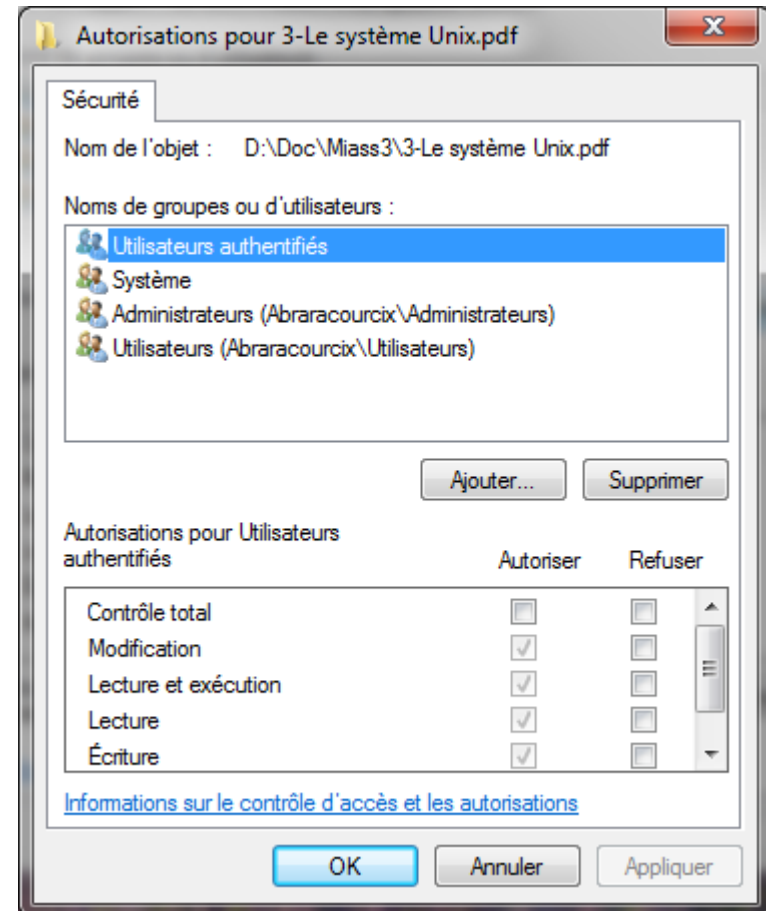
Autorisations pour 3-Le système Unix.pdf

Sécurité

Nom de l'objet : D:\Doc\Miass3\3-Le système Unix.pdf

Noms de groupes ou d'utilisateurs :

Utilisateurs authentifiés
Système
Administrateurs (Abraracourcix\Administrateurs)
Utilisateurs (Abraracourcix\Utilisateurs)

Ajouter... Supprimer

Autorisations pour Utilisateurs authentifiés

| | Autoriser | Refuser |
|---|---|---|
| Contrôle total | ☐ | ☐ |
| Modification | ☑ | ☐ |
| Lecture et exécution | ☑ | ☐ |
| Lecture | ☑ | ☐ |
| Écriture | ☑ | ☐ |

Informations sur le contrôle d'accès et les autorisations

OK Annuler Appliquer